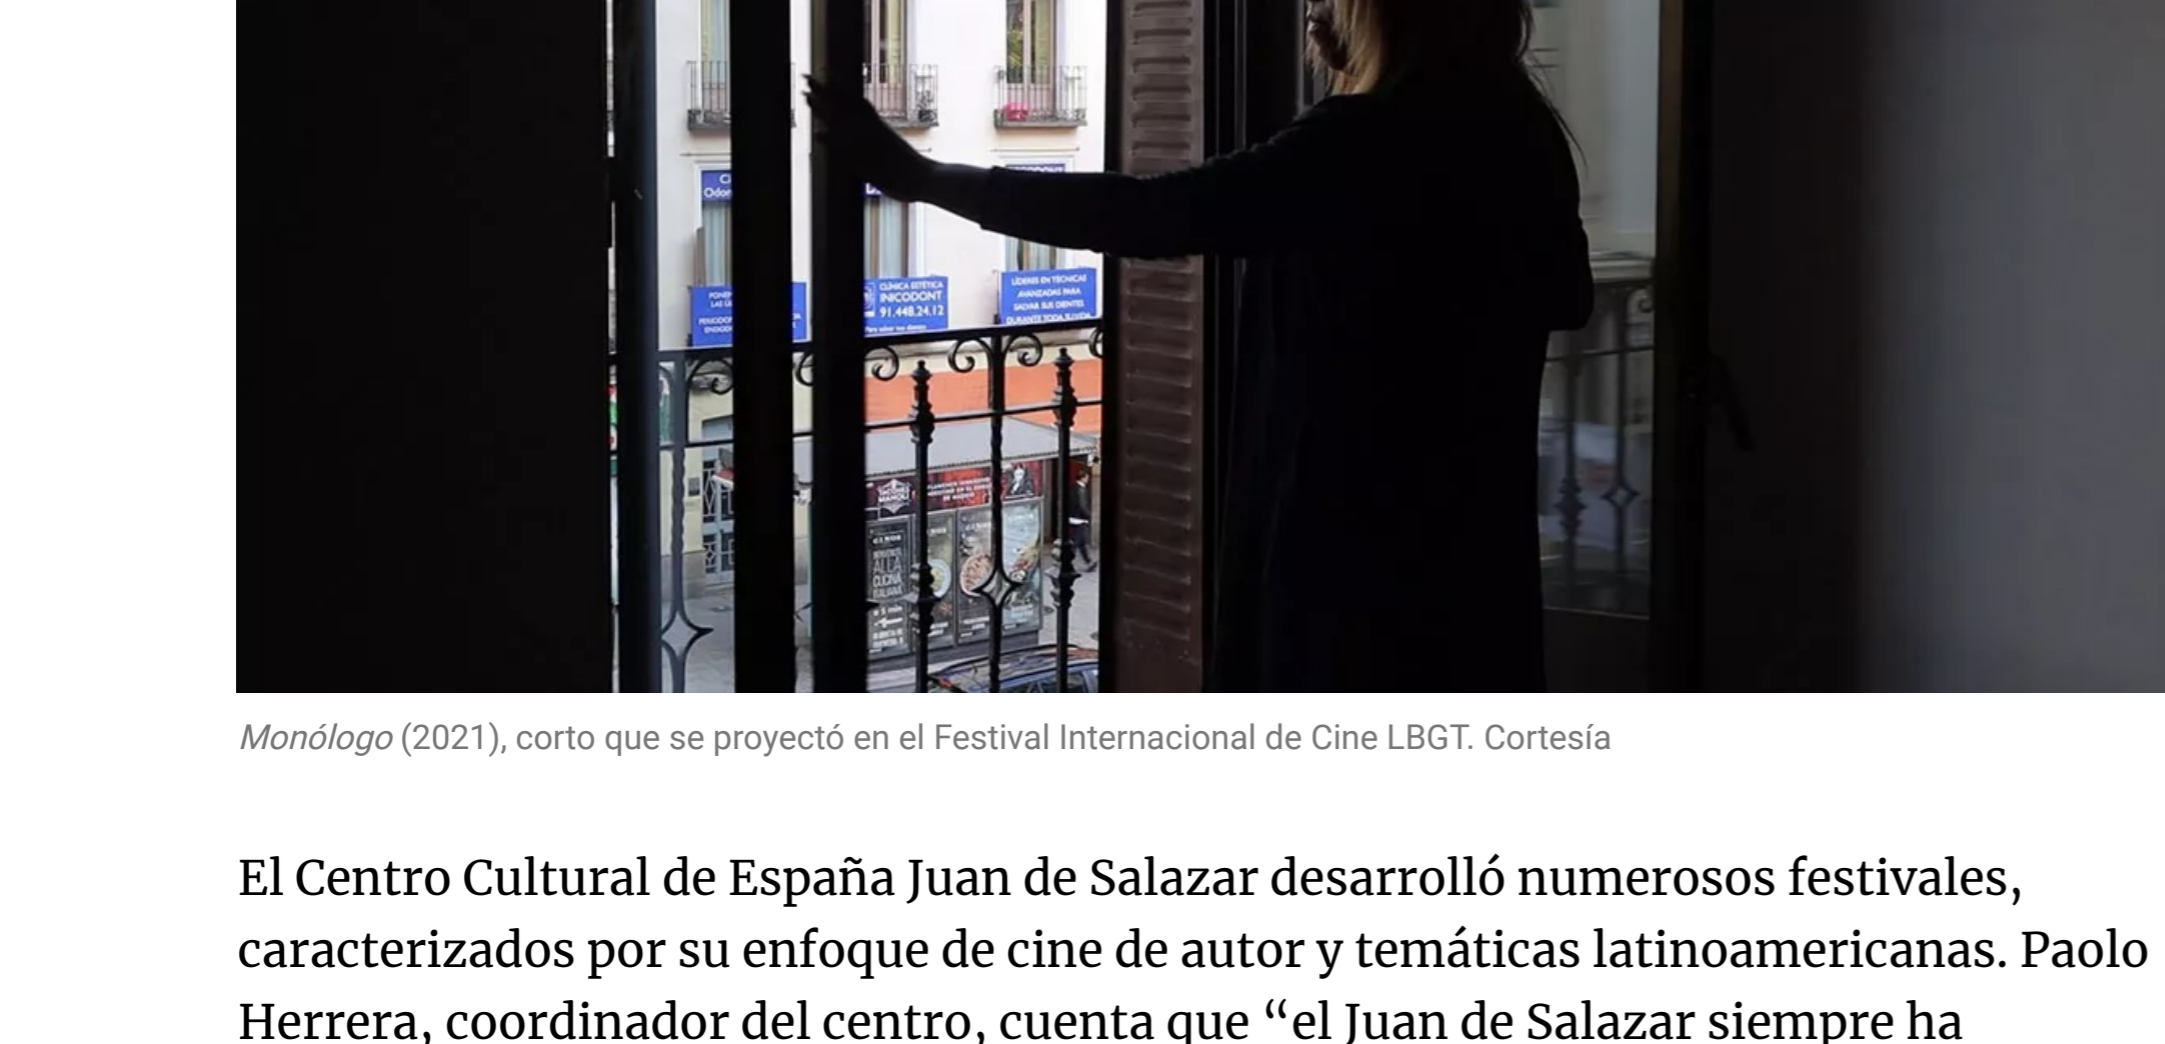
CLÍNICA ESTÉTICA INCODONT 91.448.24.12

LÍDERES EN TÉCNICAS AVANZADAS PARA SALVAR SUS DIENTES DURANTE TODA SU VIDA

*Monólogo* (2021), corto que se proyectó en el Festival Internacional de Cine LBGT. Cortesía

El Centro Cultural de España Juan de Salazar desarrolló numerosos festivales, caracterizados por su enfoque de cine de autor y temáticas latinoamericanas. Paolo Herrera, coordinador del centro, cuenta que “el Juan de Salazar siempre ha